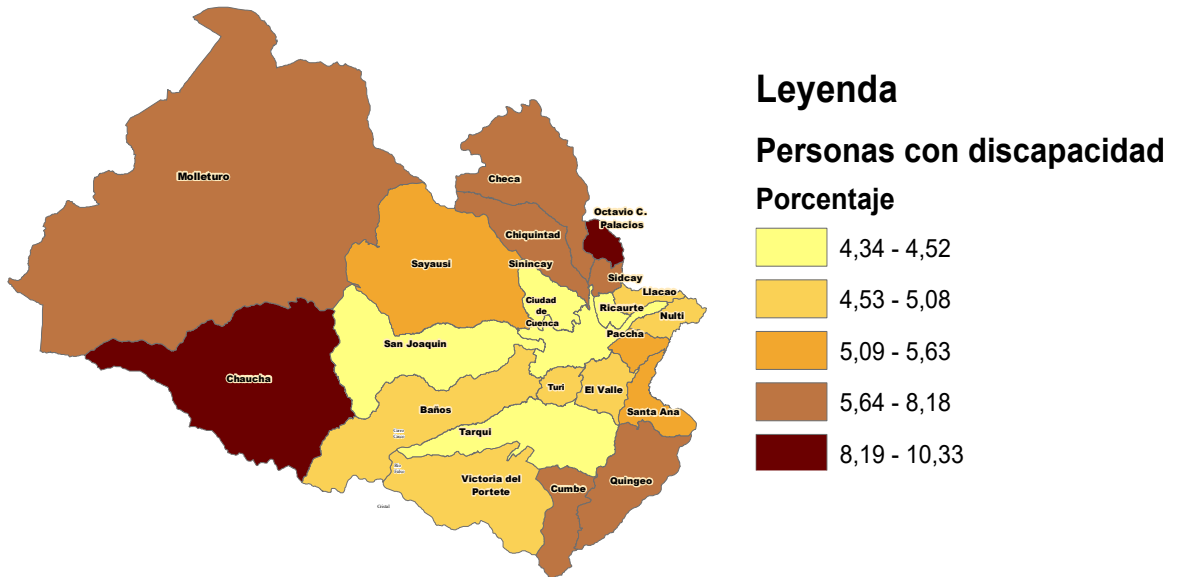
Molleturo

Checa

Octavio C. Palacios

Chiquintad

Sayausi

Sinincay

Sidcay

Llacao

Ciudad de Cuenca

Ricaurte

Nulti

San Joaquin

Paccha

Chaucha

Turi

El Valle

Baños

Santa Ana

Tarqui

Victoria del Portete

Quingeo

Cumbe

Leyenda

Personas con discapacidad

Porcentaje

4,34 - 4,52

4,53 - 5,08

5,09 - 5,63

5,64 - 8,18

8,19 - 10,33